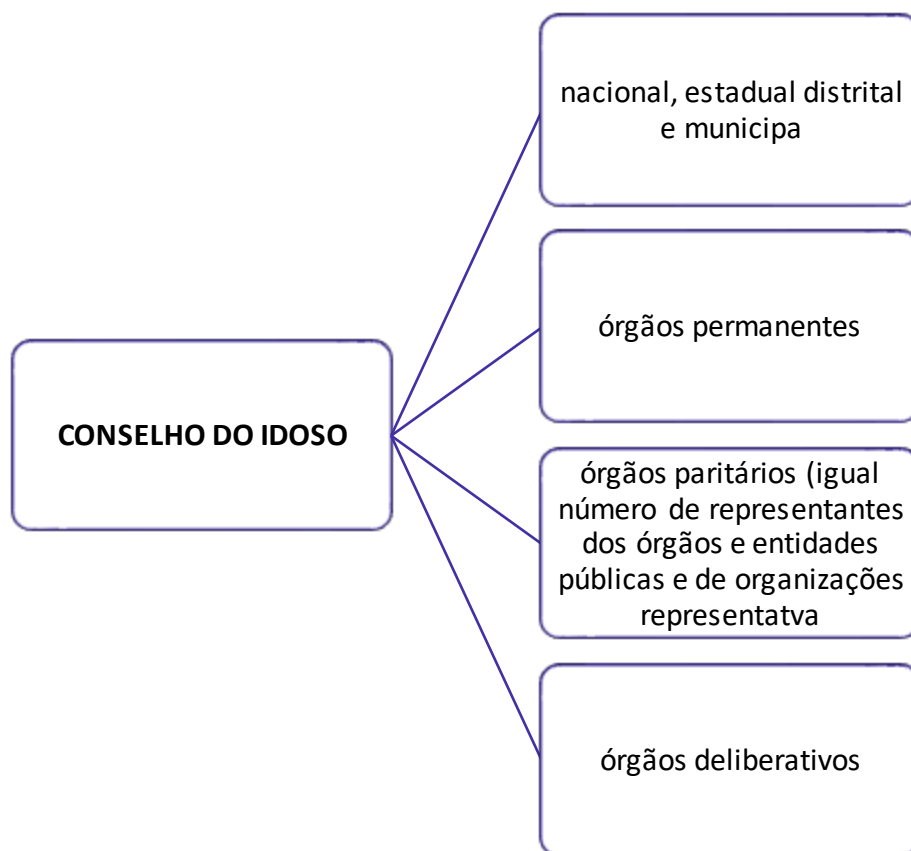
CONSELHO DO IDOSO

nacional, estadual distrital e municipa

órgãos permanentes

órgãos paritários (igual número de representantes dos órgãos e entidades públicas e de organizações representatva

órgãos deliberativos